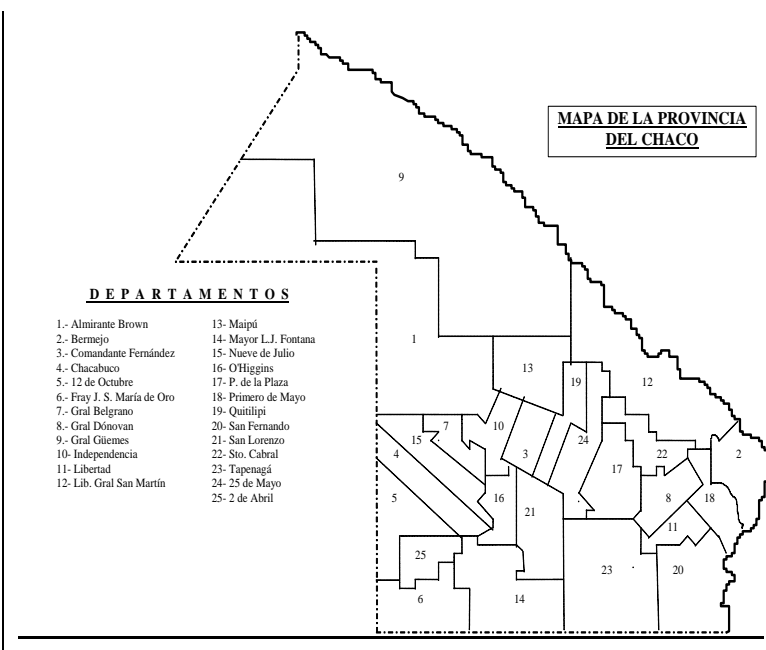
MAPA DE LA PROVINCIA DEL CHACO

9

D E P A R T A M E N T O S

1.- Almirante Brown
2.- Bermejo
3.- Comandante Fernández
4.- Chacabuco
5.- 12 de Octubre
6.- Fray J. S. María de Oro
7.- Gral Belgrano
8.- Gral Dónovan
9.- Gral Güemes
10- Independencia
11- Libertad
12- Lib. Gral San Martín

13- Maipú
14- Mayor L.J. Fontana
15- Nueve de Julio
16- O'Higgins
17- P. de la Plaza
18- Primero de Mayo
19- Quitilipi
20- San Fernando
21- San Lorenzo
22- Sto. Cabral
23- Tapenagá
24- 25 de Mayo
25- 2 de Abril

1
13
19
12
7
15
10
24
4
3
17
22
2
16
8
18
5
21
11
25
23
20
6
14